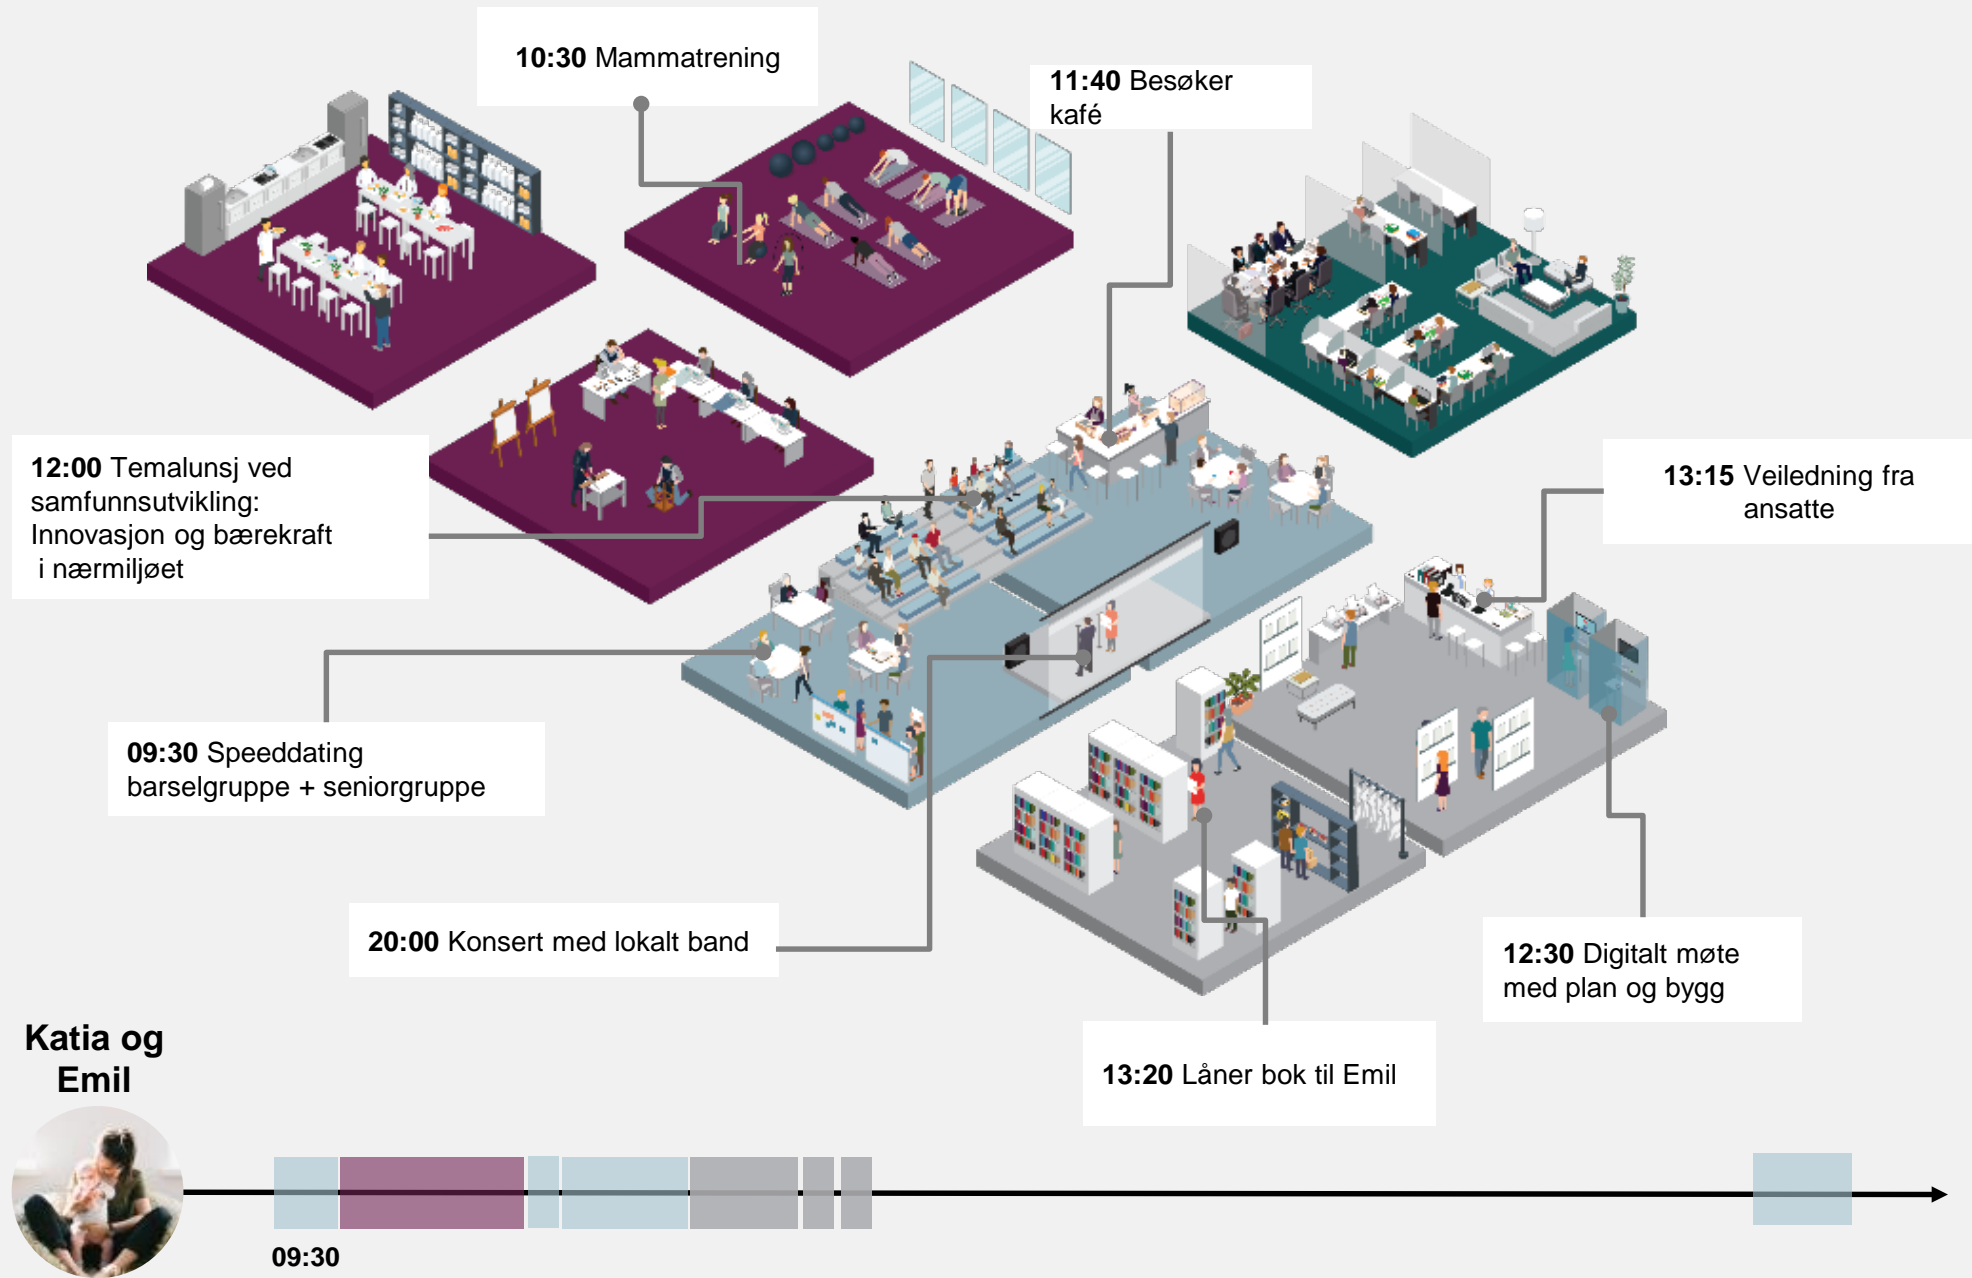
**10:30** Mammatrening

**11:40** Besøker kafé

**12:00** Temalunsj ved samfunnsutvikling: Innovasjon og bærekraft i nærmiljøet

**13:15** Veiledning fra ansatte

**09:30** Speeddating barselgruppe + seniorgruppe

**20:00** Konsert med lokalt band

**12:30** Digitalt møte med plan og bygg

**13:20** Låner bok til Emil

**Katia og Emil**

**09:30**